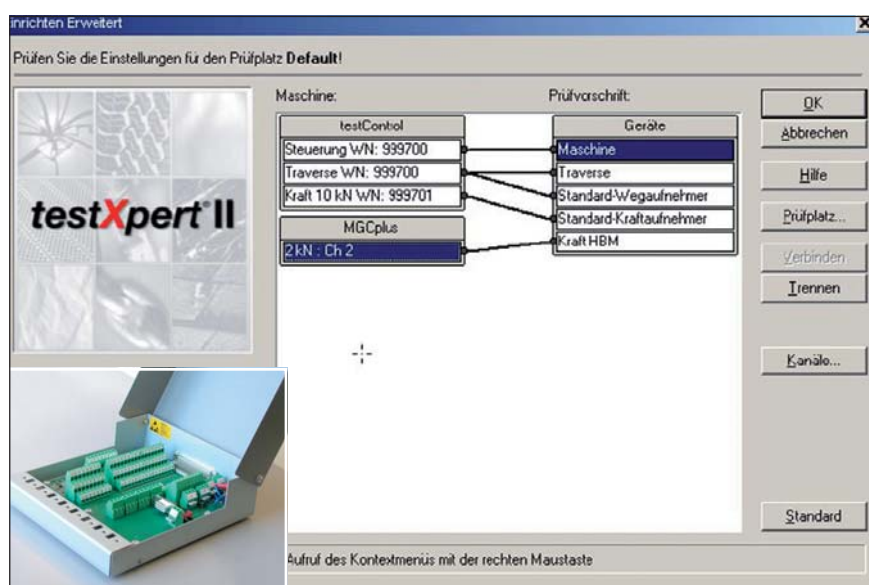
inrichten Erweitert

Prüfen Sie die Einstellungen für den Prüfplatz **Default**!

testXpert II

Maschine:

testControl

Steuerung WN: 999700

Traverse WN: 999700

Kraft 10 kN WN: 999701

MGCplus

2 kN : Ch 2

Prüfvorschrift:

Geräte

Maschine

Traverse

Standard-Wegaufnehmer

Standard-Kraftaufnehmer

Kraft HBM

OK

Abbrechen

Hilfe

Prüfplatz...

Verbinden

Trennen

Kanäle...

Standard

Aufruf des Kontextmenüs mit der rechten Maustaste